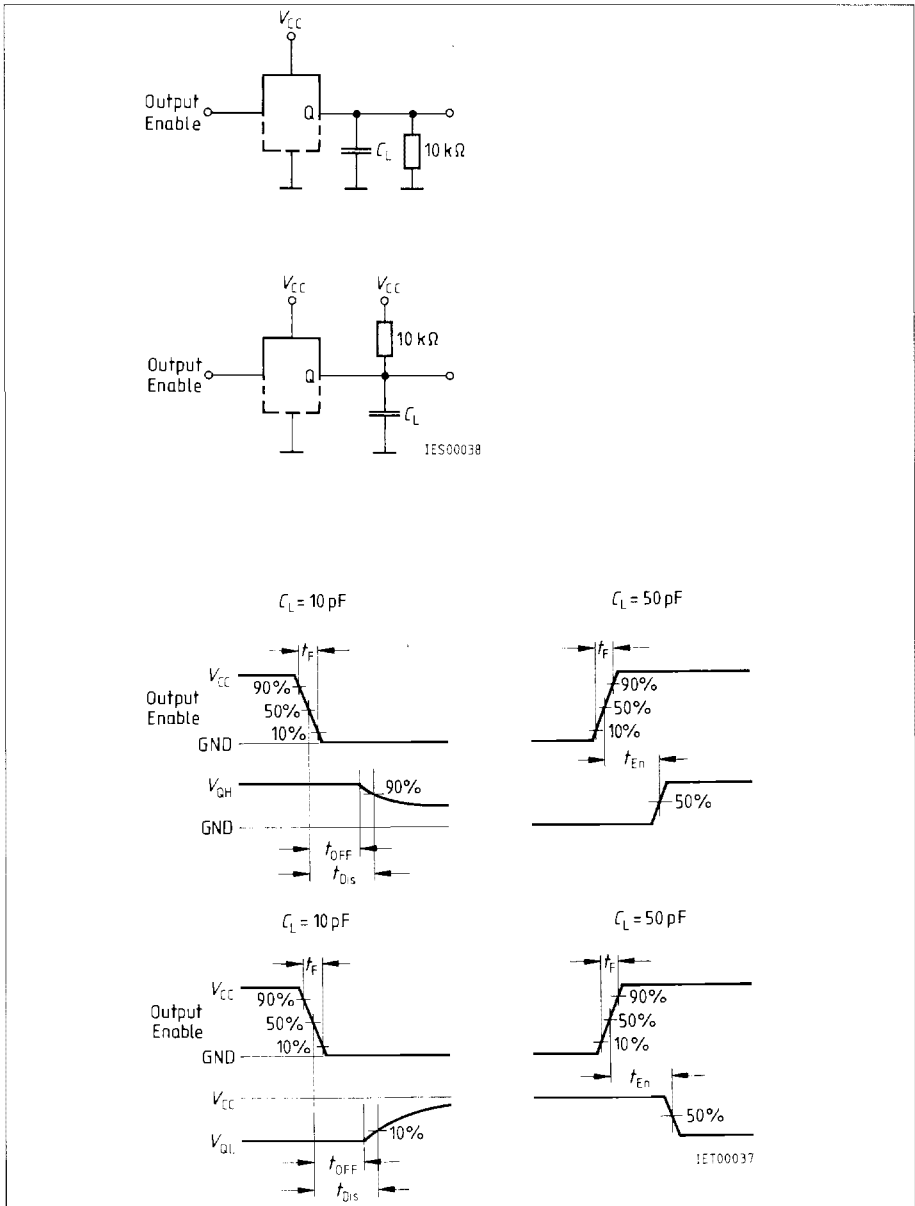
$V_{CC}$

Output Enable

Q

$C_L$

10 kΩ

$V_{CC}$

$V_{CC}$

10 kΩ

Output Enable

Q

$C_L$

IES00038

$C_L = 10$ pF

$C_L = 50$ pF

$t_F$

$V_{CC}$

90%

Output Enable

50%

GND

10%

$V_{QH}$

90%

GND

$t_{OFF}$

$t_{Dis}$

$t_F$

90%

50%

10%

$t_{En}$

50%

$C_L = 10$ pF

$C_L = 50$ pF

$t_F$

$V_{CC}$

90%

Output Enable

50%

GND

10%

$V_{CC}$

$V_{QL}$

10%

$t_{OFF}$

$t_{Dis}$

$t_F$

90%

50%

10%

$t_{En}$

50%

IET00037